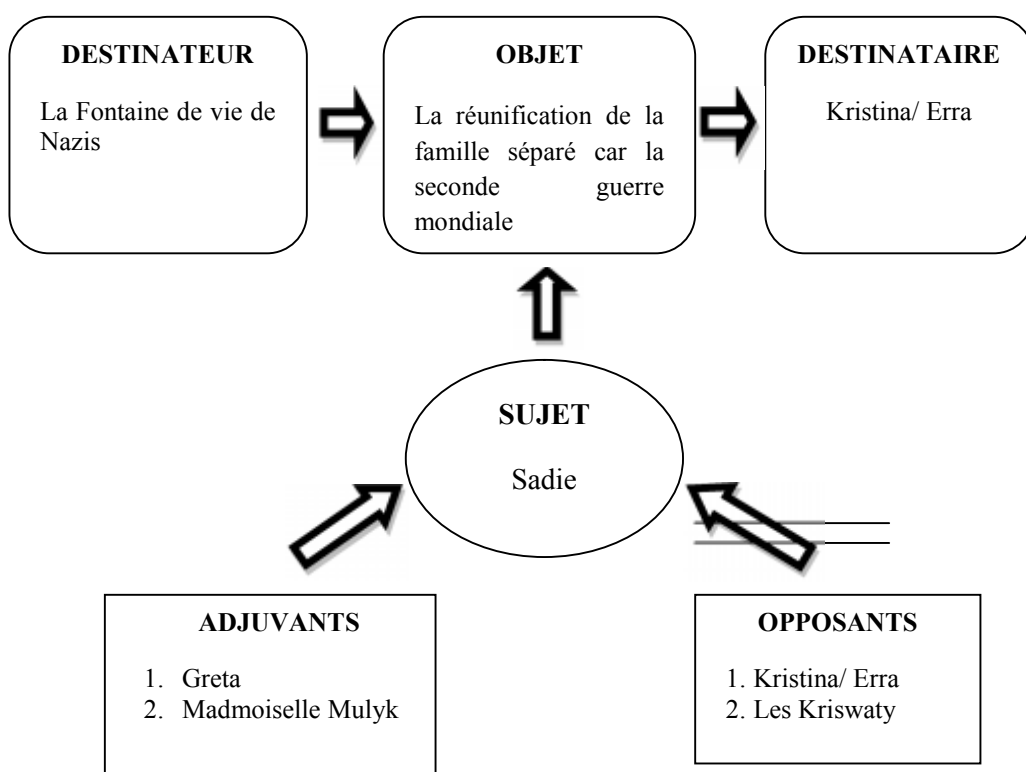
DESTINATEUR

La Fontaine de vie de Nazis

OBJET

La réunification de la famille séparé car la seconde guerre mondiale

DESTINATAIRE

Kristina/ Erra

SUJET

Sadie

ADJUVANTS

1. Greta
2. Madmoiselle Mulyk

OPPOSANTS

1. Kristina/ Erra
2. Les Kriswaty